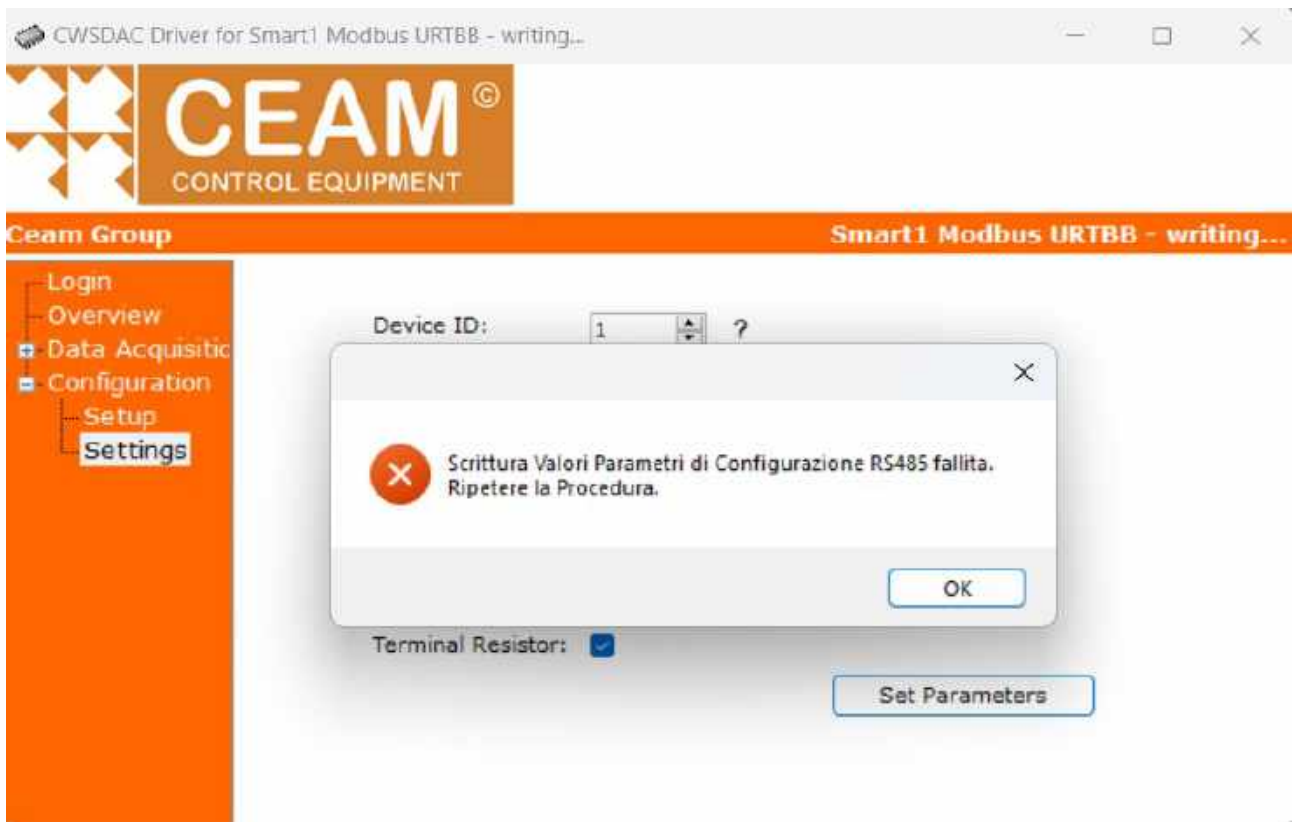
CWSDAC Driver for Smart1 Modbus URTBB - writing...

CEAM©
CONTROL EQUIPMENT

Ceam Group
Smart1 Modbus URTBB - writing...

Login
Overview
Data Acquisitic
Configuration
Setup
Settings

Device ID: 1 ?

Scrittura Valori Parametri di Configurazione RS485 fallita.
Ripetere la Procedura.

OK

Terminal Resistor:

Set Parameters